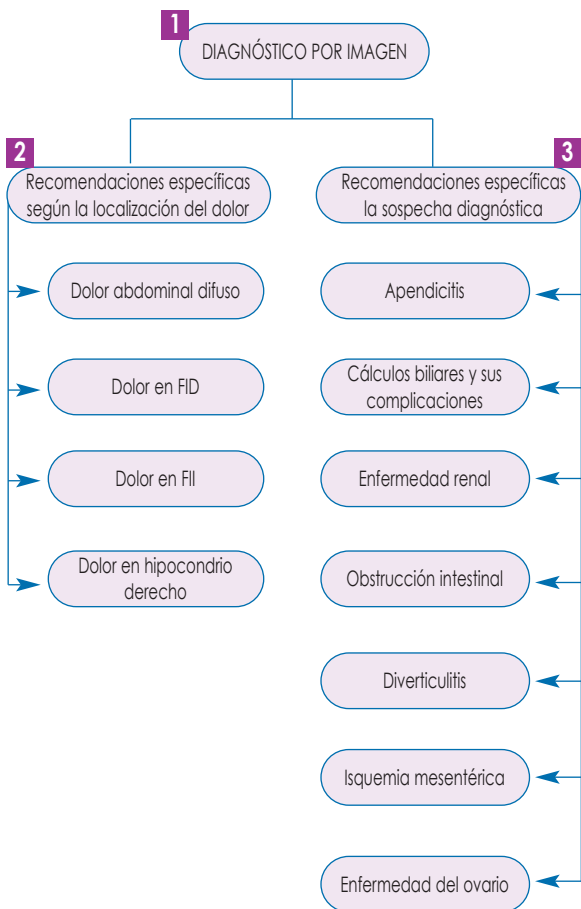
1
DIAGNÓSTICO POR IMAGEN

2
Recomendaciones específicas según la localización del dolor

Dolor abdominal difuso

Dolor en FID

Dolor en FII

Dolor en hipocondrio derecho

3
Recomendaciones específicas la sospecha diagnóstica

Apendicitis

Cálculos biliares y sus complicaciones

Enfermedad renal

Obstrucción intestinal

Diverticulitis

Isquemia mesentérica

Enfermedad del ovario